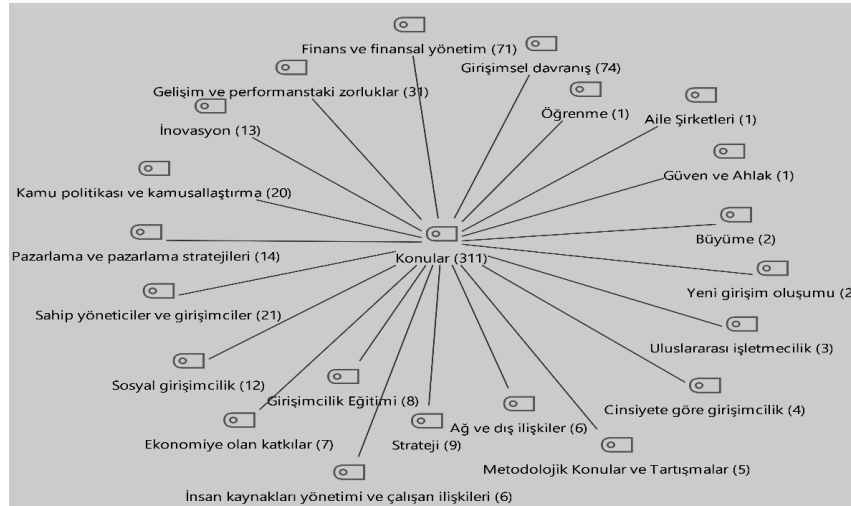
Finans ve finansal yönetim (71)

Girişimsel davranış (74)

Gelişim ve performanstaki zorluklar (31)

Öğrenme (1)

Aile Şirketleri (1)

İnovasyon (13)

Güven ve Ahlak (1)

Kamu politikası ve kamusallaştırma (20)

Büyüme (2)

Konular (311)

Pazarlama ve pazarlama stratejileri (14)

Yeni girişim oluşumu (2

Sahip yöneticiler ve girişimciler (21)

Uluslararası işletmecilik (3)

Sosyal girişimcilik (12)

Cinsiyete göre girişimcilik (4)

Girişimcilik Eğitimi (8)

Ağ ve dış ilişkiler (6)

Ekonomiye olan katkılar (7)

Strateji (9)

Metodolojik Konular ve Tartışmalar (5)

İnsan kaynakları yönetimi ve çalışan ilişkileri (6)